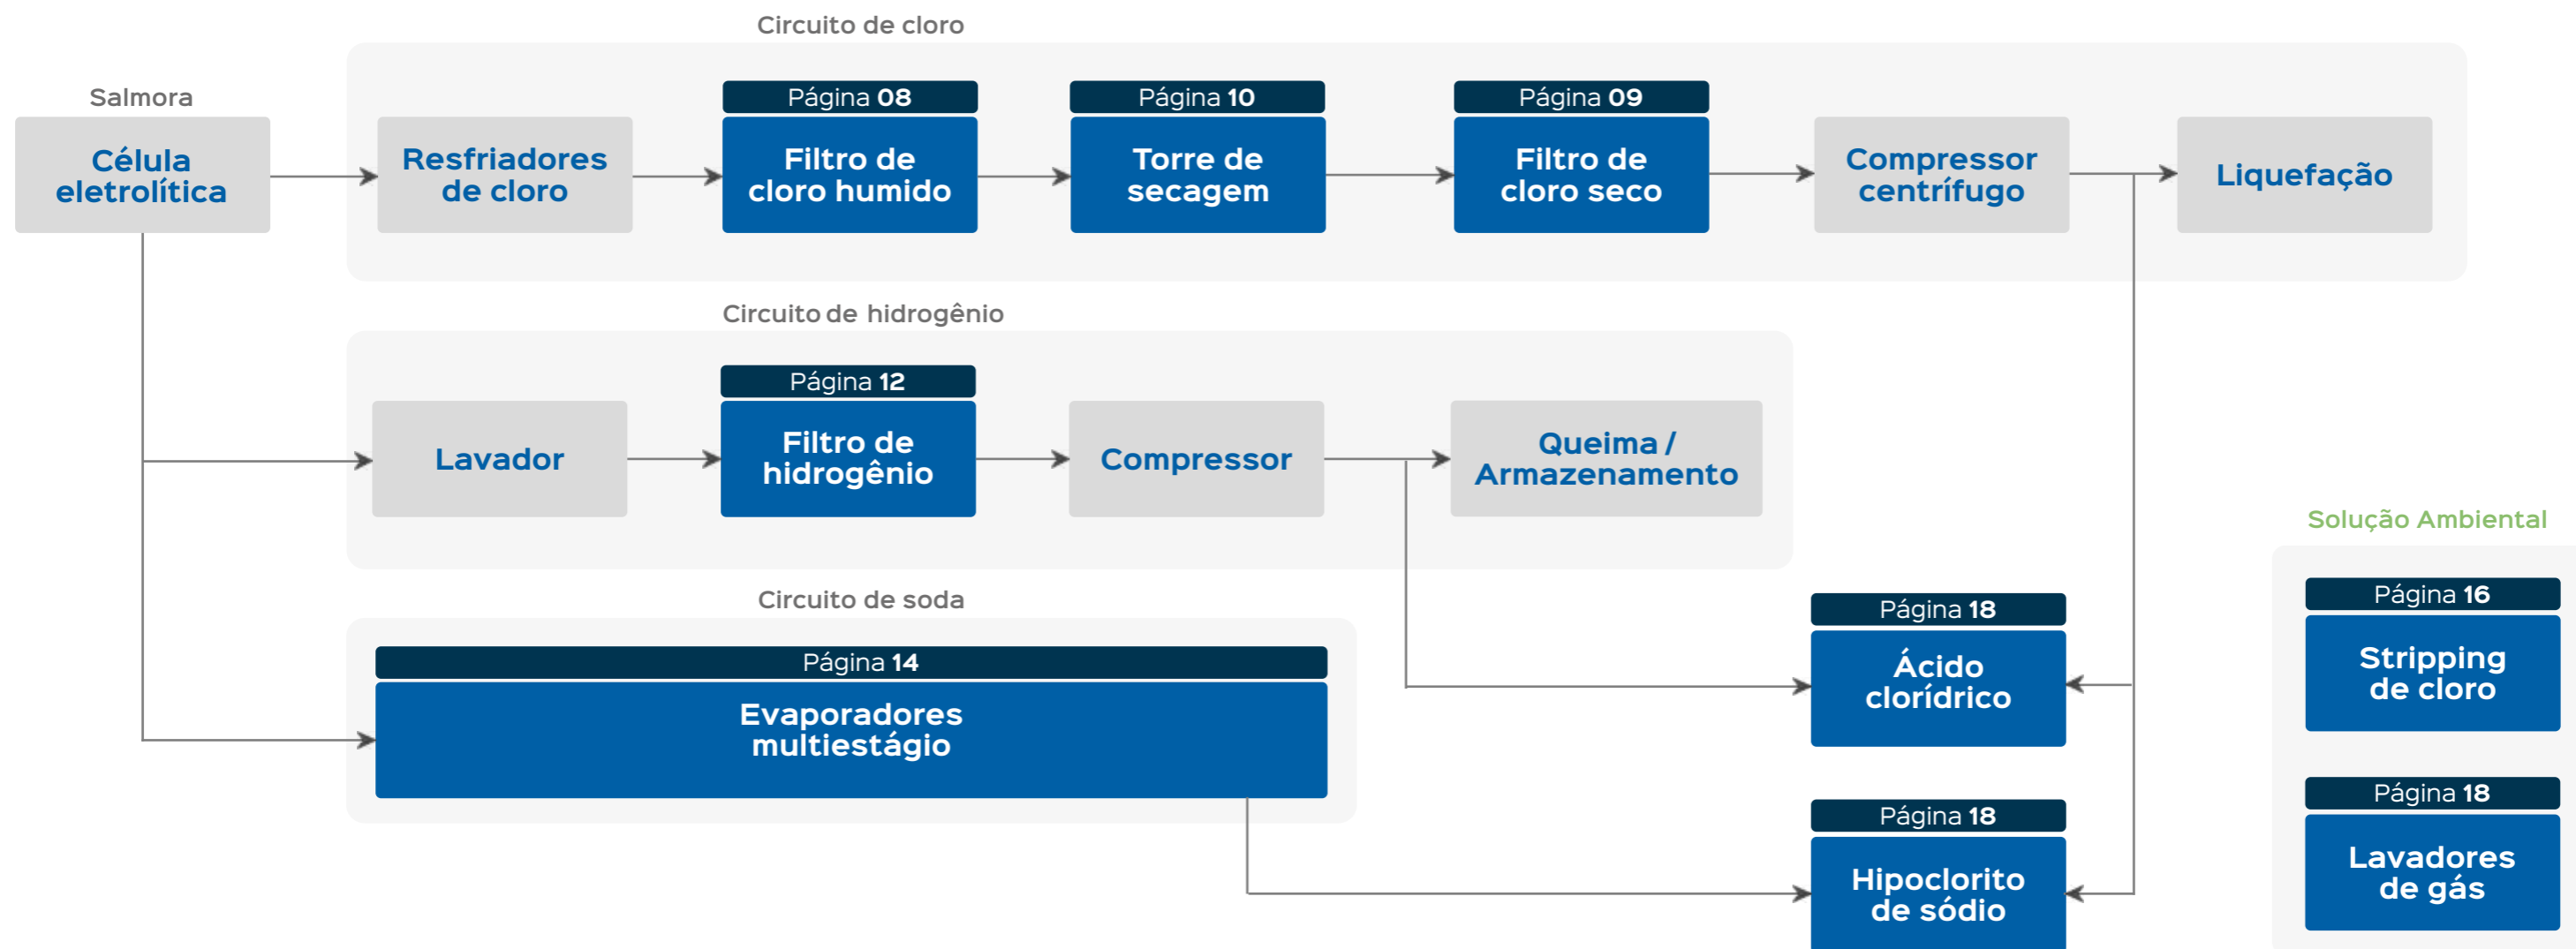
Circuito de cloro

Salmora

Célula eletrolítica

Resfriadores de cloro

Página 08
Filtro de cloro humido

Página 10
Torre de secagem

Página 09
Filtro de cloro seco

Compressor centrífugo

Liquefação

Circuito de hidrogênio

Lavador

Página 12
Filtro de hidrogênio

Compressor

Queima / Armazenamento

Solução Ambiental

Circuito de soda

Página 14
Evaporadores multiestágio

Página 18
Ácido clorídrico

Página 18
Hipoclorito de sódio

Página 16
Stripping de cloro

Página 18
Lavadores de gás